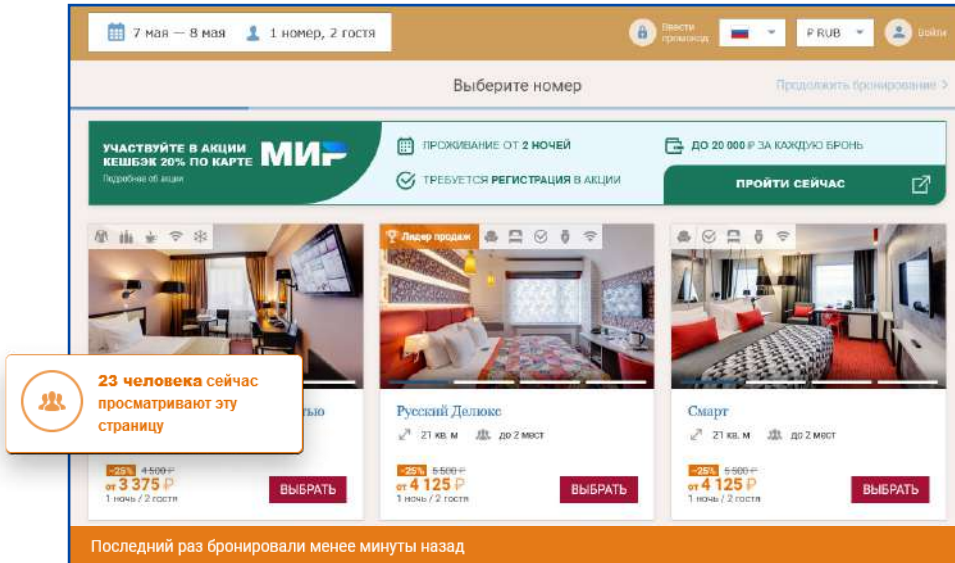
7 мая — 8 мая 1 номер, 2 гостя

Ввести промокод

₽ RUB

Войти

Выберите номер

Продолжить бронирование >

УЧАСТВУЙТЕ В АКЦИИ КЕШБЭК 20% ПО КАРТЕ МИР

Подробнее об акции

ПРОЖИВАНИЕ ОТ 2 НОЧЕЙ

ДО 20 000 ₽ ЗА КАЖДУЮ БРОНЬ

ТРЕБУЕТСЯ РЕГИСТРАЦИЯ В АКЦИИ

ПРОЙТИ СЕЙЧАС

23 человека сейчас просматривают эту страницу

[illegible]тью

-25% 4 500 ₽
от 3 375 ₽
1 ночь / 2 гостя

ВЫБРАТЬ

Лидер продаж

Русский Делюкс

21 кв. м до 2 мест

-25% 5 500 ₽
от 4 125 ₽
1 ночь / 2 гостя

ВЫБРАТЬ

Смарт

21 кв. м до 2 мест

-25% 5 500 ₽
от 4 125 ₽
1 ночь / 2 гостя

ВЫБРАТЬ

Последний раз бронировали менее минуты назад